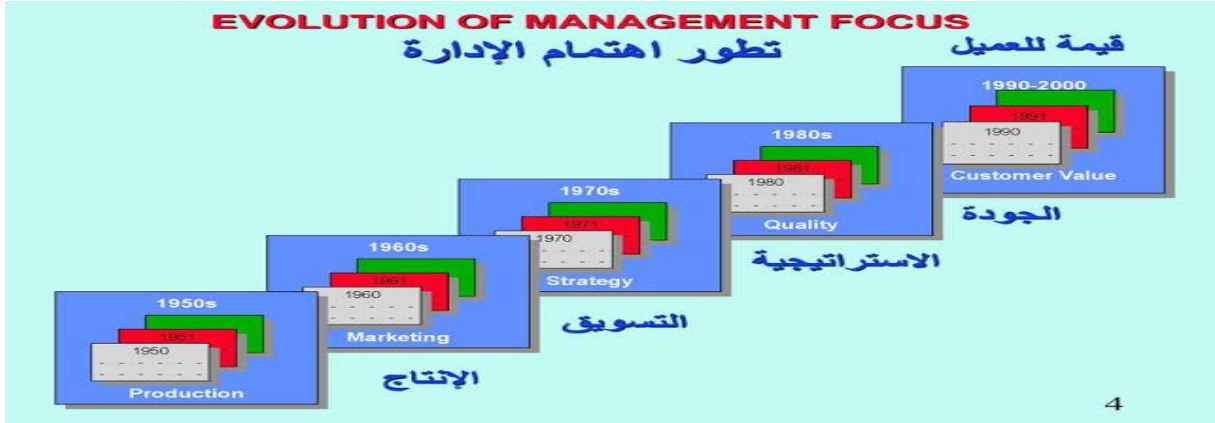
EVOLUTION OF MANAGEMENT FOCUS

تطور اهتمام الإدارة

قيمة للعميل

1990-2000
1991
1990
Customer Value

الجودة

1980s
1981
1980
Quality

الاستراتيجية

1970s
1971
1970
Strategy

التسويق

1960s
1961
1960
Marketing

الإنتاج

1950s
1951
1950
Production

4